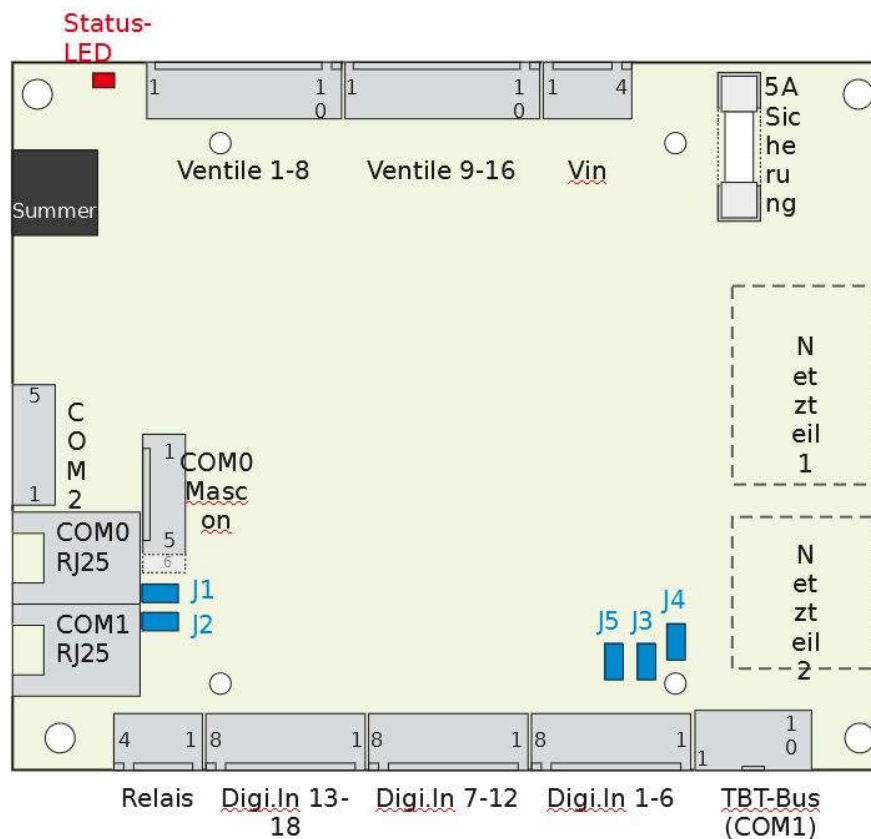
Status-LED

1 10 1 10 1 4

5A Sicherung

Ventile 1-8

Ventile 9-16

Vin

Summer

Netzteil 1

5

COM2

1

1

COM0 Mascon

5

6

COM0 RJ25

J1

J2

COM1 RJ25

J5 J3 J4

Netzteil 2

4 1 8 1 8 1 8 1 1 10

Relais

Digi.In 13-18

Digi.In 7-12

Digi.In 1-6

TBT-Bus (COM1)